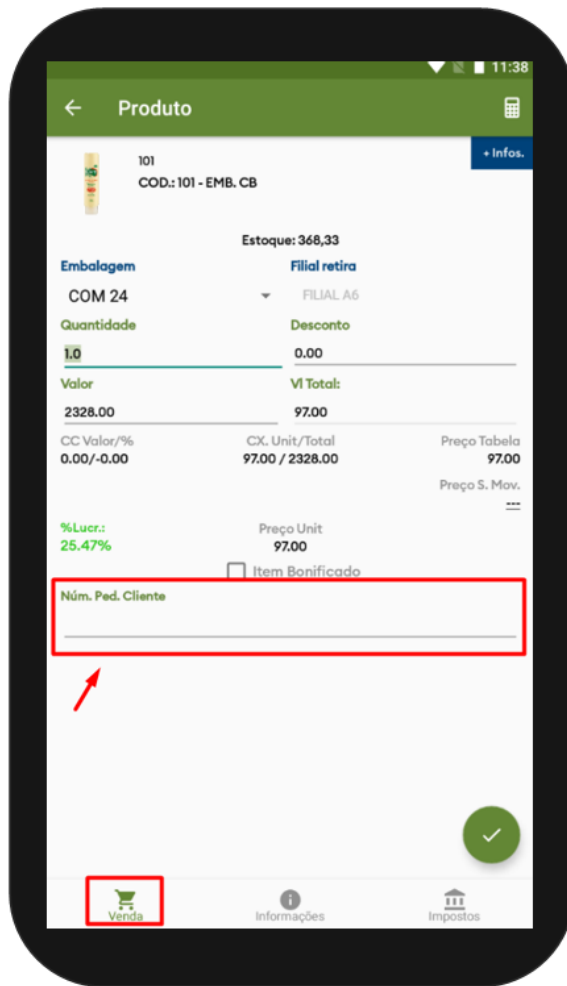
11:38

Produto

+ Infos.

101
COD.: 101 - EMB. CB

Estoque: 368,33

Embalagem
COM 24

Filial retira
FILIAL A6

Quantidade
1.0

Desconto
0.00

Valor
2328.00

Vl Total:
97.00

CC Valor/%
0.00/-0.00

CX. Unit/Total
97.00 / 2328.00

Preço Tabela
97.00

Preço S. Mov.
---

%Lucr.:
25.47%

Preço Unit
97.00

Item Bonificado

Núm. Ped. Cliente

Venda

Informações

Impostos